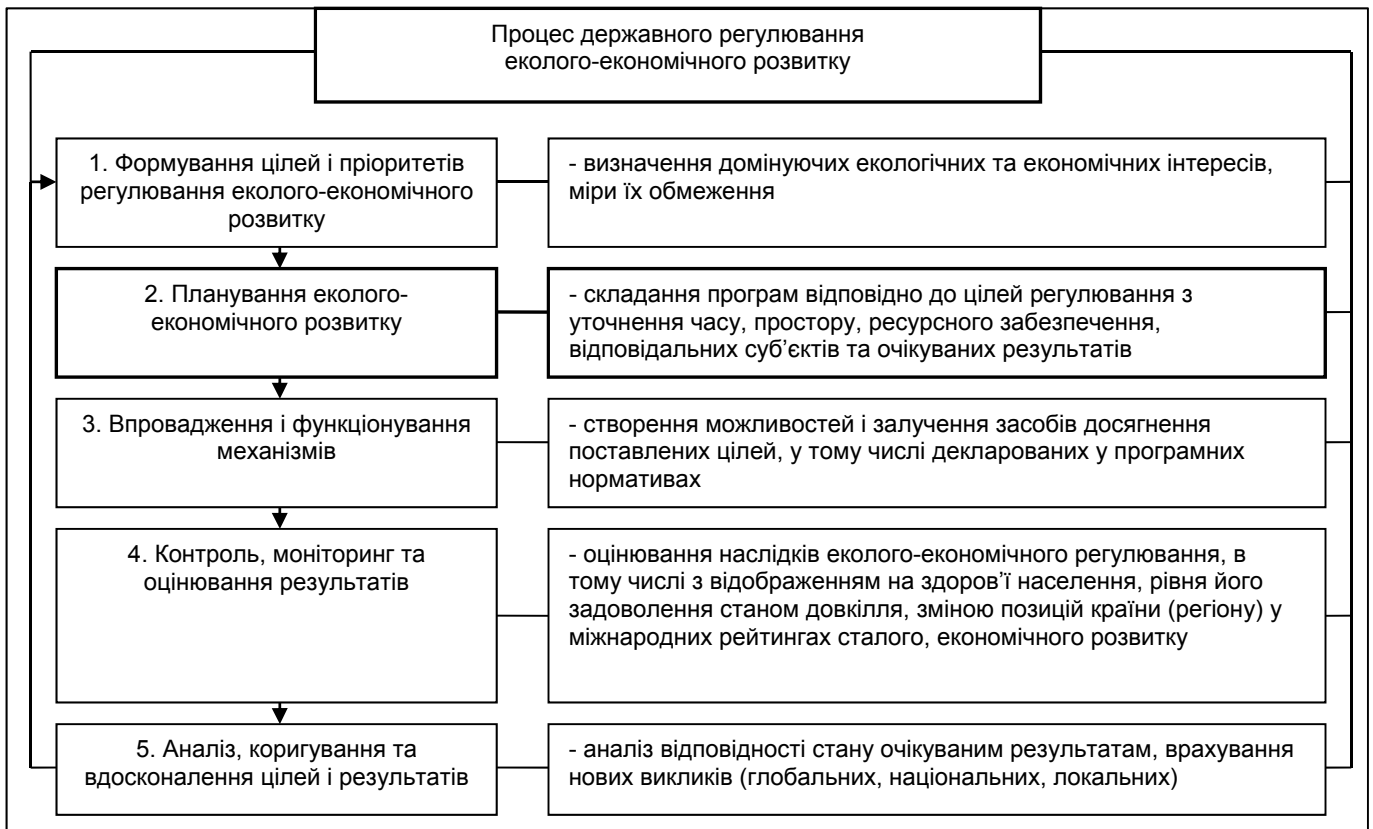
Процес державного регулювання еколого-економічного розвитку

1. Формування цілей і пріоритетів регулювання еколого-економічного розвитку

- визначення домінуючих екологічних та економічних інтересів, міри їх обмеження

2. Планування еколого-економічного розвитку

- складання програм відповідно до цілей регулювання з уточнення часу, простору, ресурсного забезпечення, відповідальних суб'єктів та очікуваних результатів

3. Впровадження і функціонування механізмів

- створення можливостей і залучення засобів досягнення поставлених цілей, у тому числі декларованих у програмних нормативах

4. Контроль, моніторинг та оцінювання результатів

- оцінювання наслідків еколого-економічного регулювання, в тому числі з відображенням на здоров'ї населення, рівня його задоволення станом довкілля, зміною позицій країни (регіону) у міжнародних рейтингах сталого, економічного розвитку

5. Аналіз, коригування та вдосконалення цілей і результатів

- аналіз відповідності стану очікуваним результатам, врахування нових викликів (глобальних, національних, локальних)